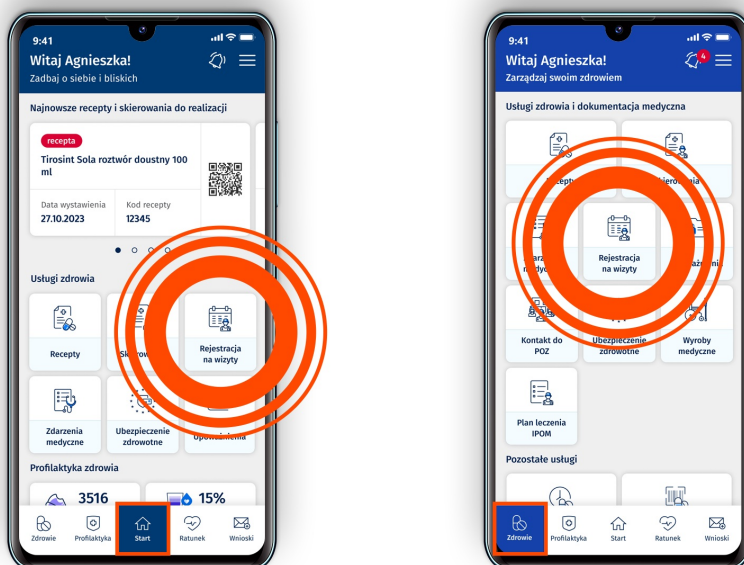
9:41

Witaj Agnieszka!

Zadbaj o siebie i bliskich

Najnowsze recepty i skierowania do realizacji

recepta

Tirosint Sola roztwór doustny 100 ml

Data wystawienia
27.10.2023

Kod recepty
12345

Usługi zdrowia

Recepty

Sk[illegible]

Rejestracja na wizyty

Zdarzenia medyczne

Ubezpieczenie zdrowotne

Upo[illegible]

Profilaktyka zdrowia

3516

15%

Zdrowie

Profilaktyka

Start

Ratunek

Wnioski

9:41

Witaj Agnieszka!

4

Zarządzaj swoim zdrowiem

Usługi zdrowia i dokumentacja medyczna

Recepty

Skierowania

Zdarze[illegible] medyc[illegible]

Rejestracja na wizyty

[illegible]

Kontakt do POZ

Ubezpieczenie zdrowotne

Wyroby medyczne

Plan leczenia IPOM

Pozostałe usługi

Zdrowie

Profilaktyka

Start

Ratunek

Wnioski